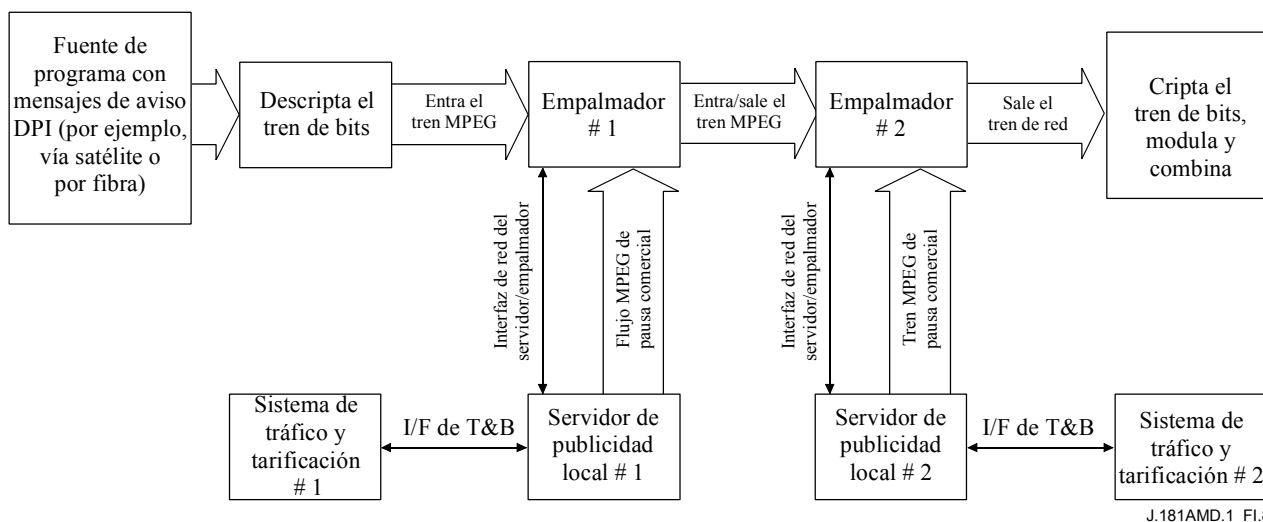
Fuente de programa con mensajes de aviso DPI (por ejemplo, vía satélite o por fibra)

Descripta el tren de bits

Entra el tren MPEG

Empalmador # 1

Entra/sale el tren MPEG

Empalmador # 2

Sale el tren de red

Cripta el tren de bits, modula y combina

Interfaz de red del servidor/empalmador

Flujo MPEG de pausa comercial

Interfaz de red del servidor/empalmador

Tren MPEG de pausa comercial

Sistema de tráfico y tarificación # 1

I/F de T&B

Servidor de publicidad local # 1

Servidor de publicidad local # 2

I/F de T&B

Sistema de tráfico y tarificación # 2

J.181AMD.1 FI.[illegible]